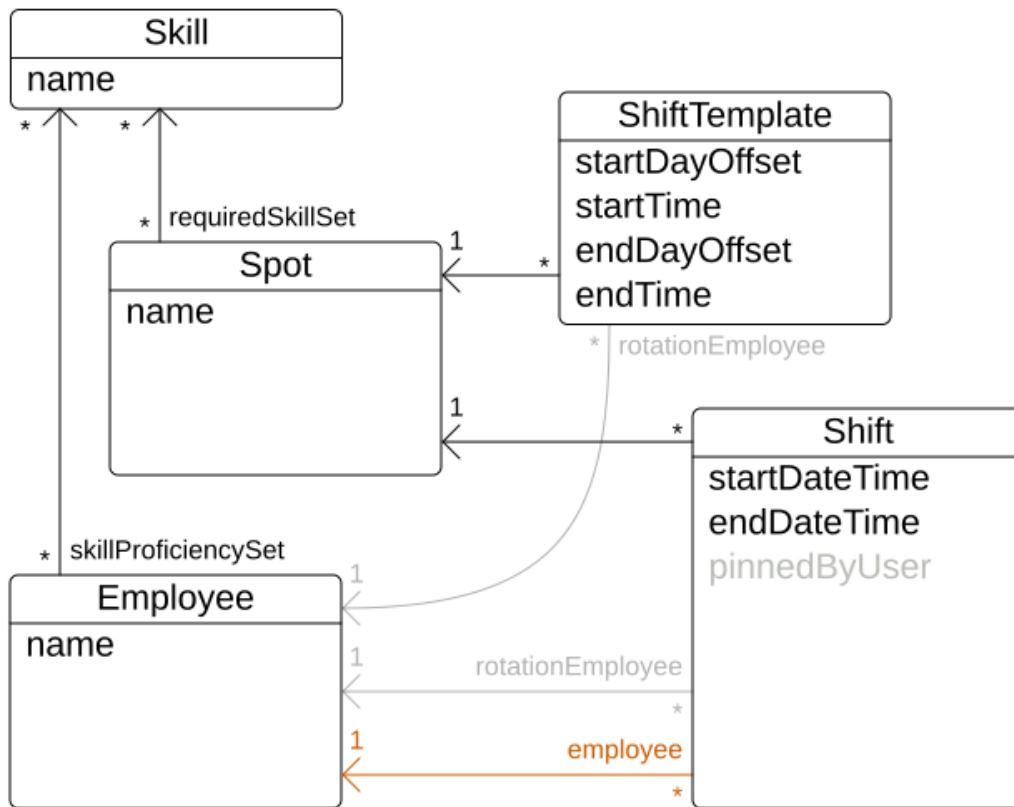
Skill
name

*
*

ShiftTemplate
startDayOffset
startTime
endDayOffset
endTime

* requiredSkillSet

1
*

Spot
name

* rotationEmployee

1
*

Shift
startDateTime
endDateTime
pinnedByUser

* skillProficiencySet

1

Employee
name

1
rotationEmployee
*

1
employee
*